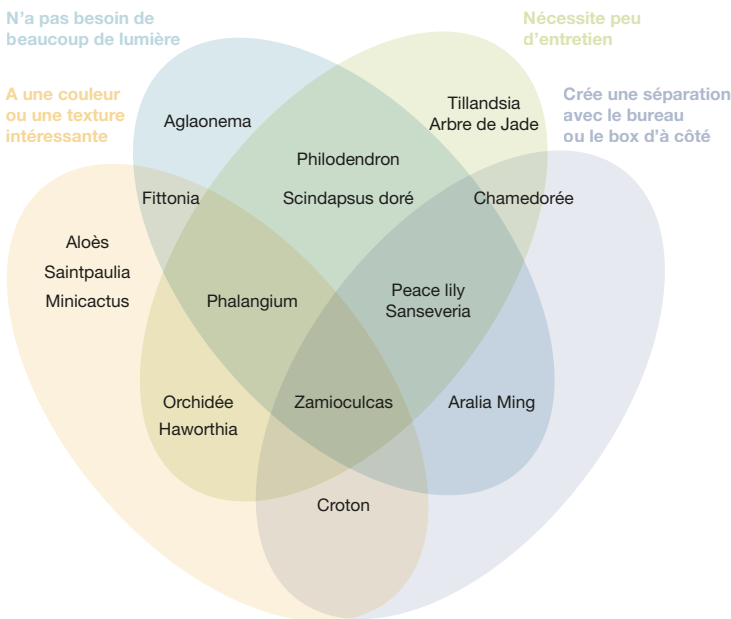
N'a pas besoin de beaucoup de lumière

Nécessite peu d'entretien

A une couleur ou une texture intéressante

Crée une séparation avec le bureau ou le box d'à côté

Aglaonema

Tillandsia
Arbre de Jade

Philodendron

Fittonia

Scindapsus doré

Chamedorée

Aloès
Saintpaulia
Minicactus

Phalangium

Peace lily
Sanseveria

Orchidée
Haworthia

Zamioculcas

Aralia Ming

Croton